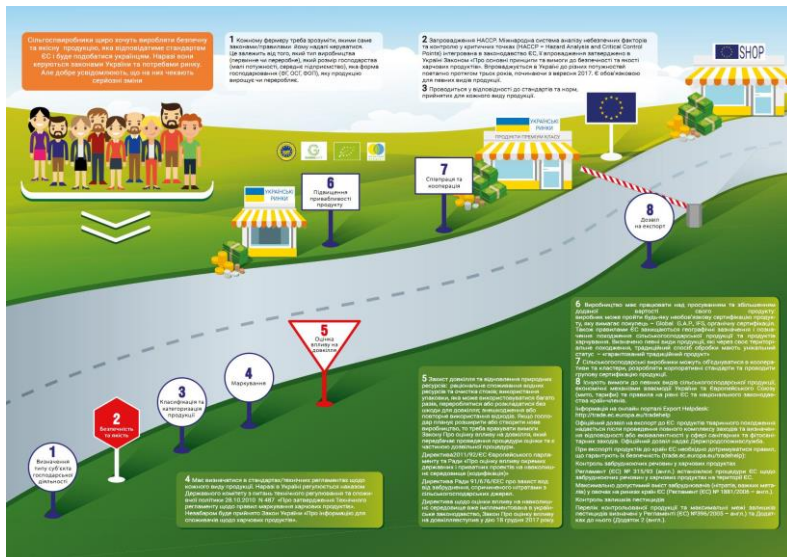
Сільгоспвиробники щиро хочуть виробляти безпечну та якісну продукцію, яка відповідатиме стандартам ЄС і буде подобатися українцям. Наразі вони керуються законами України та потребами ринку. Але добре усвідомлюють, що на них чекають серйозні зміни

1 Кожному фермеру треба зрозуміти, якими саме законами/правилами Йому надалі керуватися. Це залежить від того, який тип виробництва (первинне чи переробне), який розмір господарства (мала потужність, середнє підприємство), яка форма господарювання (ФГ, ОСГ, ФОП), яку продукцію вирощує чи переробляє.

2 Запровадження НАССР. Міжнародна система аналізу небезпечних факторів та контролю у критичних точках (НАССР = Hazard Analysis and Critical Control Points) олігархована в законодавство ЄС. Її впровадження затверджено в Україні Законом «Про основні принципи та вимоги до безпечності та якості харчових продуктів». Впроваджується в Україні до різних потужностей поетапно протягом трьох років, починаючи з вересня 2017. Є обов'язковою для певних видів продукції.

3 Проводиться у відповідності до стандартів та норм, прийнятих для кожного виду продукції.

SHOP

УКРАЇНСЬКІ РИНКИ

ПРОДУКТИ ПРЕМІУМ КЛАСУ

УКРАЇНСЬКІ РИНКИ

6 Підвищення привабливості продукту

7 Співпраця та кооперація

8 Доступ на експорт

1 Визначення типу суб'єкта господарської діяльності

2 Безпечність та якість

3 Класифікація та категоризація продукції

4 Маркування

5 Оцінка впливу на довкілля

4 Має визначатися в стандартах/технічних регламентах щодо кожного виду продукції. Наразі в Україні регулюється наказом Державного комітету з питань технічного регулювання та споживчої політики 28.10.2010 № 487 «Про затвердження технічного регламенту щодо правил маркування харчових продуктів». Невдовзі буде прийнято Закон України «Про інформацію для споживачів щодо харчових продуктів».

5 Захист довкілля та відновлення природних ресурсів: раціональне споживання водних ресурсів та очистка стоків, використання упаковки, яка може використовуватися багато разів, переробляється або розкладається без шкоди для довкілля, впровадження або повторне використання відходів. Якщо господар планує розширити або створити нове виробництво, то треба зважати вимоги Закону Про оцінку впливу на довкілля, який передбачає проведення процедури оцінки та з частковою довкільної процедури.

Директива 2011/92/ЄС Європейського парламенту та Ради «Про оцінку впливу окремих державних і приватних проектів на навколишнє середовище (кодифікація)»

Директива Ради 91/676/ЄЕС про захист вод від забруднення спричиненого нітратами з сільськогосподарських джерел.

Директива щодо оцінки впливу на навколишнє середовище вже імплементована в українське законодавство, Закон Про оцінку впливу на довкілля набуває чинності з 18 грудня 2017 року.

6 Виробництво має працювати над просуванням та збільшенням доданої вартості свого продукту: виробник може пройти будь-яку необхідну сертифікацію продукту, яку вимагає покупець – Global G.A.P., IFS, органічну сертифікацію. Також провідником ЄС захищаються географічні зазначення і позначення походження сільськогосподарської продукції та продуктів харчування. Визначено певні види продукції, які через свої територіальні особливості, традиційний спосіб обробки мають унікальний статус – «гарантований традиційний продукт».

7 Сільськогосподарські виробники можуть об'єднуватися в кооперативи та кластери, розвивати корпоративні стандарти та проводити групову сертифікацію продукції.

8 Існують вимоги до певних видів сільськогосподарської продукції, економічні механізми взаємодії України та Європейського Союзу (мито, тарифи) та правила на ринку ЄС та національного законодавства країни-члена.

Інформація на онлайн порталі Export Helpdesk: http://trade.ec.europa.eu/tradehelp

Офіційний доступ на експорт до ЄС продуктів тваринного походження надається після проведення інспекції компетентного органу ЄС відповідності або еквівалентності у сфері санітарних та фітосанітарних заходів. Офіційний доступ надає Держпродспоживслужба.

При експорті продуктів до країн ЄС необхідно дотримуватися правил, що гарантують їх безпечність (trade.ec.europa.eu/tradehelp):

Контроль забруднюючих речовин у харчових продуктах

Регламент (ЄС) № 315/93 (англ.) встановлює процедури ЄС щодо забруднюючих речовин у харчових продуктах на території ЄС.

Максимальні допустимі рівні забруднюючих речовин (нітрати, важкі метали) у певних продуктах вказані в Регламенті (ЄС) № 1881/2006 (англ.).

Контроль залишків пестицидів

Перелік контрольованої продукції та максимально межі залишків пестицидів визначено у Регламенті (ЄС) №396/2005 (англ.) та Додатках до нього (Додаток 2 (англ.).